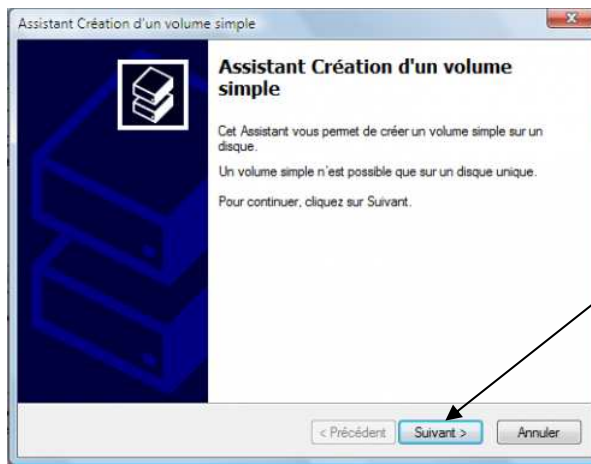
Assistant Création d'un volume simple

Assistant Création d'un volume simple

Cet Assistant vous permet de créer un volume simple sur un disque.

Un volume simple n'est possible que sur un disque unique.

Pour continuer, cliquez sur Suivant.

< Précédent | Suivant > | Annuler